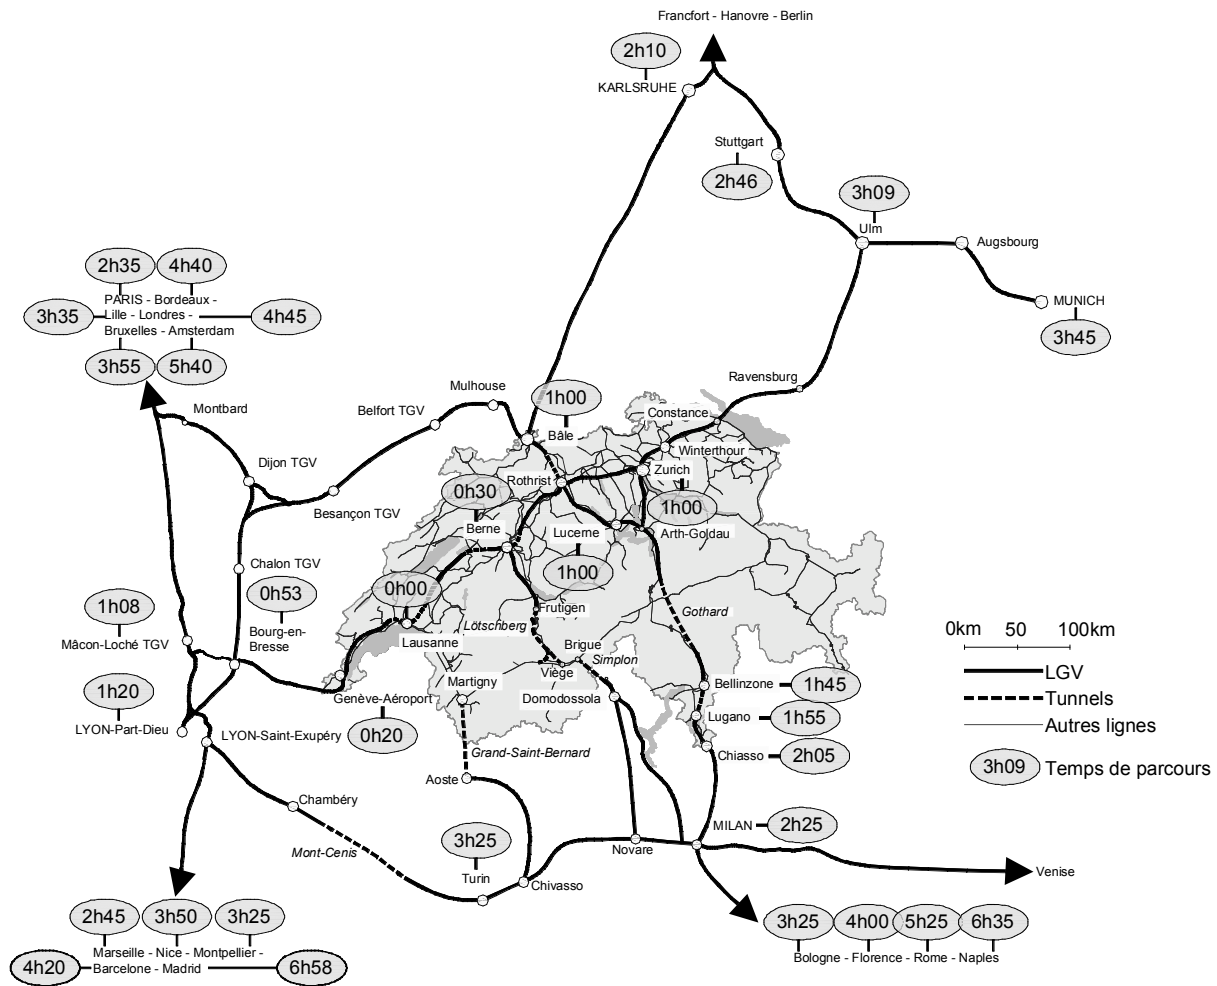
Francfort - Hanovre - Berlin

2h10
KARLSRUHE

Stuttgart
2h46

3h09
Ulm
Augsbourg

MUNICH
3h45

2h35 4h40
PARIS - Bordeaux - Lille - Londres - Bruxelles - Amsterdam
3h35 4h45
3h55 5h40

Ravensburg

Mulhouse
1h00
Bâle
Constance
Winterthour
Zurich
Montbard
Belfort TGV
Dijon TGV
Besançon TGV
0h30
Rothrist
1h00
Arth-Goldau
Berne
Lucerne
1h00
Chalon TGV
0h53
Bourg-en-Bresse
0h00
Lausanne
Lötschberg
Frutigen
Gothard
1h08
Mâcon-Loché TGV
Brigue
Simplon
Viège
Martigny
Domodossola
1h20
LYON-Part-Dieu
Genève-Aéroport
LYON-Saint-Exupéry
0h20
Grand-Saint-Bernard
Bellinzone 1h45
Lugano 1h55
Chiasso 2h05
Aoste
Chambéry
Mont-Cenis
3h25
Turin
Chivasso
Novare
MILAN 2h25
Venise

0km 50 100km
LGV
Tunnels
Autres lignes
3h09 Temps de parcours

2h45 3h50 3h25
Marseille - Nice - Montpellier - Barcelone - Madrid
4h20 6h58

3h25 4h00 5h25 6h35
Bologne - Florence - Rome - Naples